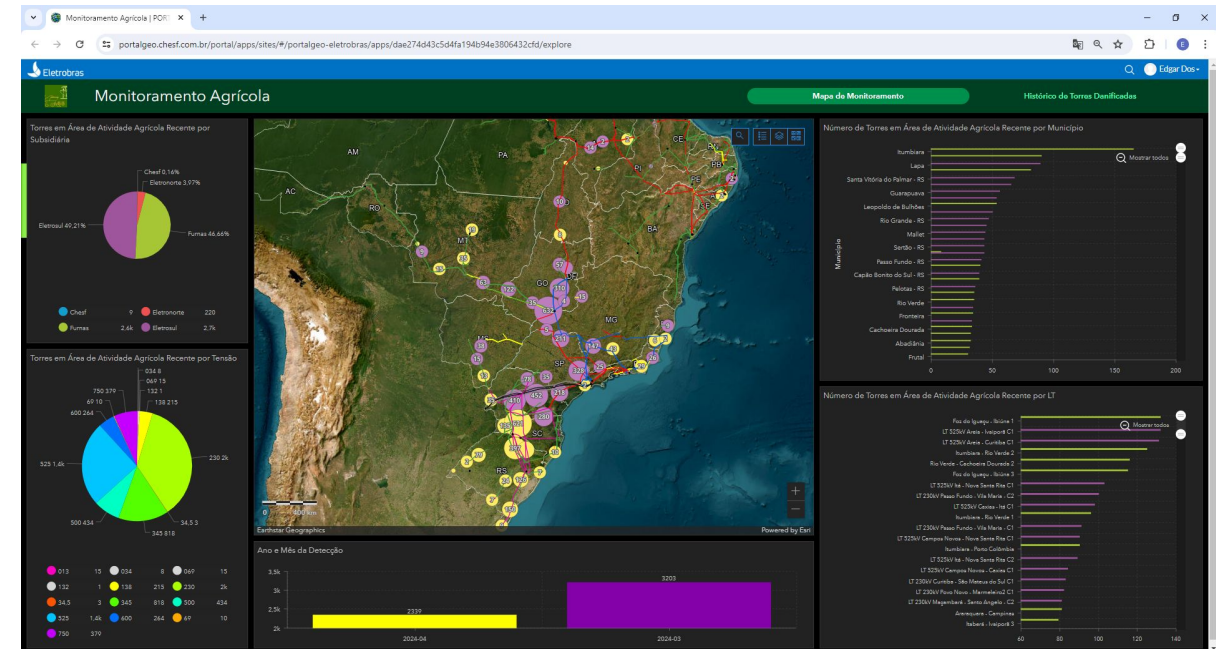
Monitoramento Agrícola | PORT ×

portalgeo.chesf.com.br/portal/apps/sites/#/portalgeo-eletrobras/apps/dae274d43c5d4fa194b94e3806432cfd/explore

Eletrobras

Edgar Dos

Monitoramento Agrícola

Mapa do Monitoramento

Histórico de Torres Danificadas

Torres em Área de Atividade Agrícola Recente por Subsidiária

Chesf 0,16%
Eletronorte 3,97%
Eletrosul 49,21%
Furnas 46,66%

| | | | |
|---|---|---|---|
| Chesf | 9 | Eletronorte | 220 |
| Furnas | 2,6k | Eletrosul | 2,7k |

Torres em Área de Atividade Agrícola Recente por Tensão

034 8
069 15
132 1
138 215
750 379
69 10
600 264
525 1,4k
230 2k
34,5 3
500 434
345 818

| | | | | | |
|---|---|---|---|---|---|
| 013 | 15 | 034 | 8 | 069 | 15 |
| 132 | 1 | 138 | 215 | 230 | 2k |
| 34,5 | 3 | 345 | 818 | 500 | 434 |
| 525 | 1,4k | 600 | 264 | 69 | 10 |
| 750 | 379 | | | | |

AM
PA
AC
RO
MT
GO
DF
MG
BA
SP
PR
SC
RS
MS
CE
PI
PE
PB
SE

Earthstar Geographics
Powered by Esri

Número de Torres em Área de Atividade Agrícola Recente por Município

Mostrar todos

Município

Itumbiara
Lapa
Santa Vitória do Palmar - RS
Guarapuava
Leopoldo de Bulhões
Rio Grande - RS
Mallet
Sertão - RS
Passo Fundo - RS
Capão Bonito do Sul - RS
Pelotas - RS
Rio Verde
Fronteira
Cachoeira Dourada
Abadiânia
Frutal

0 50 100 150 200

Número de Torres em Área de Atividade Agrícola Recente por LT

Mostrar todos

Foz do Iguaçu - Ibiúna 1
LT 525kV Areia - Ivaiporã C1
LT 525kV Areia - Curitiba C1
Itumbiara - Rio Verde 2
Rio Verde - Cachoeira Dourada 2
Foz do Iguaçu - Ibiúna 3
LT 525kV Itá - Nova Santa Rita C1
LT 230kV Passo Fundo - Vila Maria - C2
LT 525kV Caxias - Itá C1
Itumbiara - Rio Verde 1
LT 230kV Passo Fundo - Vila Maria - C1
LT 525kV Campos Novos - Nova Santa Rita C1
Itumbiara - Porto Colômbia
LT 525kV Itá - Nova Santa Rita C2
LT 525kV Campos Novos - Caxias C1
LT 230kV Curitiba - São Mateus do Sul C1
LT 230kV Povo Novo - Marmeleiro2 C1
LT 230kV Maçambará - Santo Angelo - C2
Araraquara - Campinas
Itaberá - Ivaiporã 3

60 80 100 120 140

Ano e Mês da Detecção

3,5k
3k
2,5k
2k

2339
3203

2024-04
2024-03